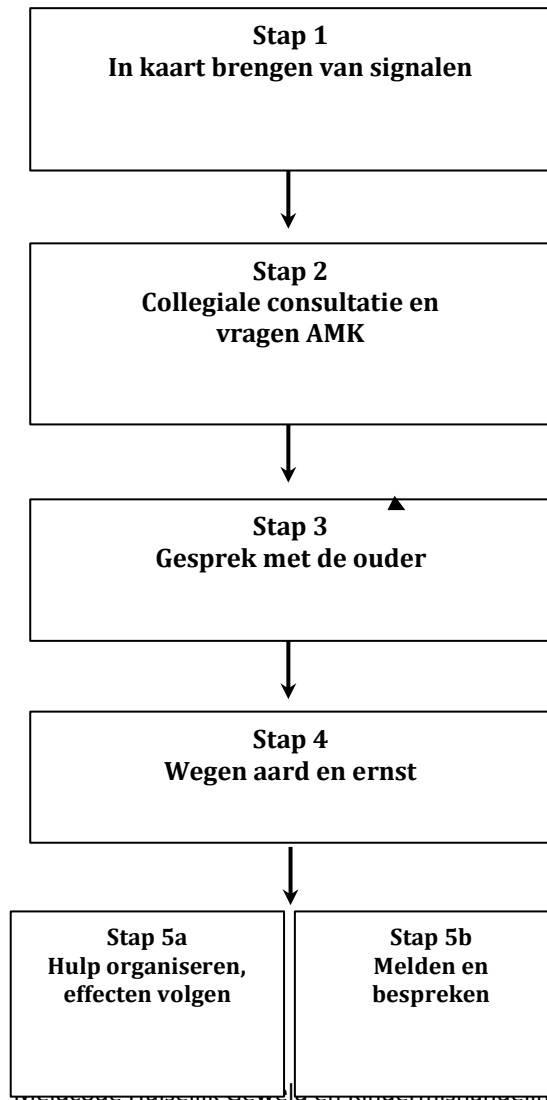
Stap 1
In kaart brengen van signalen

Stap 2
Collegiale consultatie en vragen AMK

Stap 3
Gesprek met de ouder

Stap 4
Wegen aard en ernst

Stap 5a
Hulp organiseren, effecten volgen

Stap 5b
Melden en bespreken

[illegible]